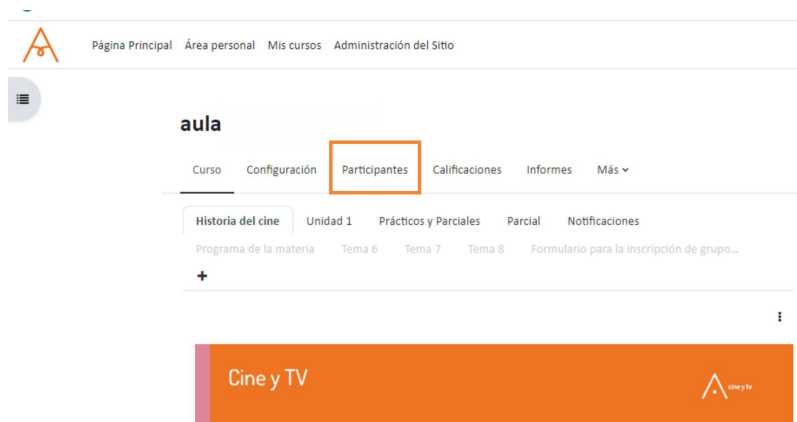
Página Principal Área personal Mis cursos Administración del Sitio

aula

Curso Configuración Participantes Calificaciones Informes Más

Historia del cine Unidad 1 Prácticos y Parciales Parcial Notificaciones
Programa de la materia Tema 6 Tema 7 Tema 8 Formulario para la inscripción de grupo...
+

Cine y TV

cine y tv